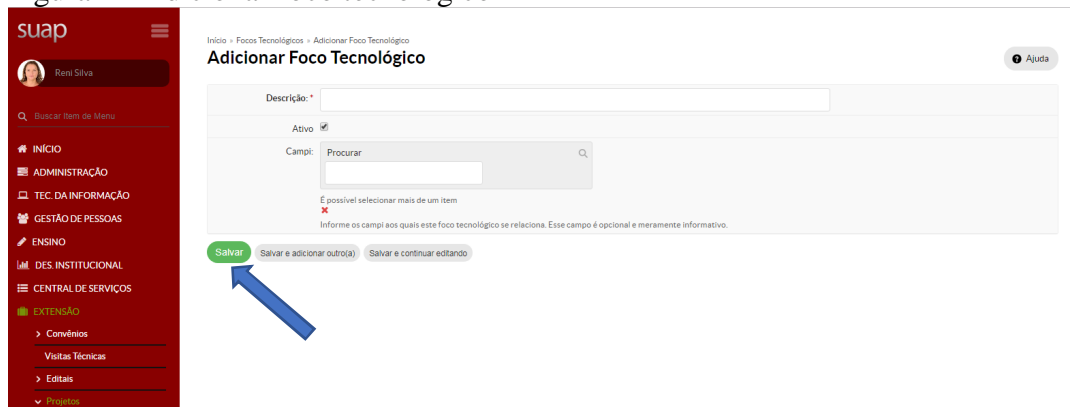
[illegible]

suap

Reni Silva

Buscar Item de Menu

INÍCIO

ADMINISTRAÇÃO

TEC. DA INFORMAÇÃO

GESTÃO DE PESSOAS

ENSINO

DES. INSTITUCIONAL

CENTRAL DE SERVIÇOS

EXTENSÃO

Convênios

Visitas Técnicas

Editais

Projetos

Início » Focos Tecnológicos » Adicionar Foco Tecnológico

Adicionar Foco Tecnológico

Ajuda

Descrição: *

Ativo

Campi: Procurar

É possível selecionar mais de um item

Informe os campi aos quais este foco tecnológico se relaciona. Esse campo é opcional e meramente informativo.

Salvar | Salvar e adicionar outro(a) | Salvar e continuar editando